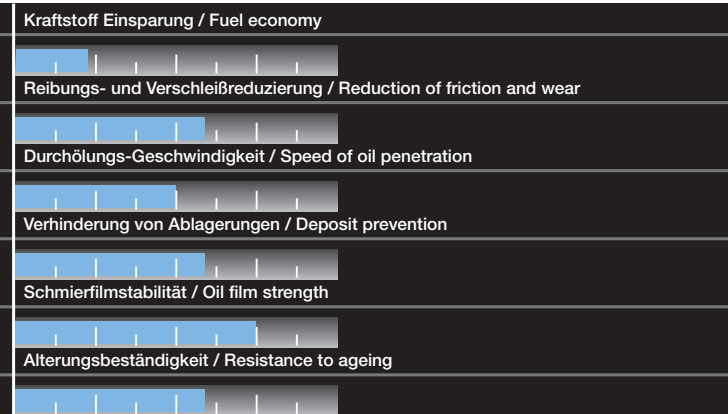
Kraftstoff Einsparung / Fuel economy

Reibungs- und Verschleißreduzierung / Reduction of friction and wear

Durchölungs-Geschwindigkeit / Speed of oil penetration

Verhinderung von Ablagerungen / Deposit prevention

Schmierfilmstabilität / Oil film strength

Alterungsbeständigkeit / Resistance to ageing